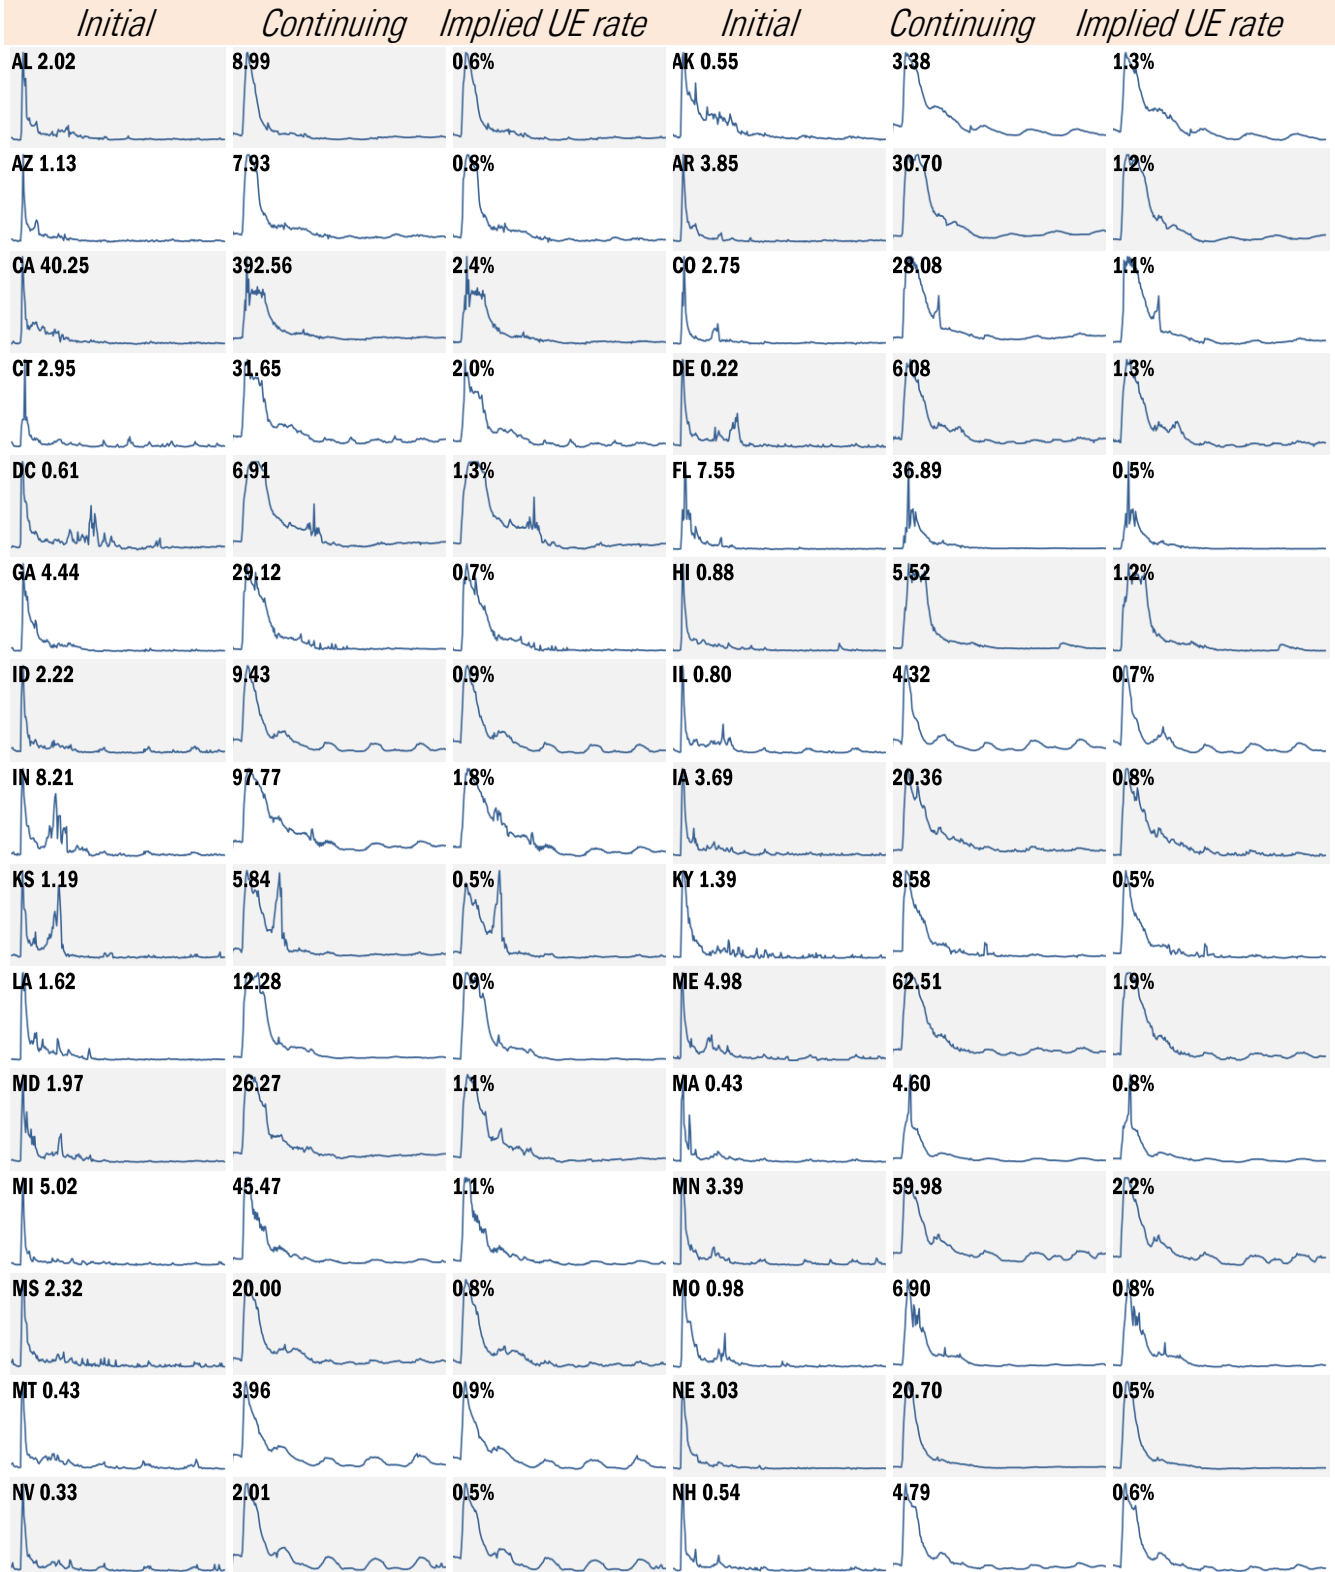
| Initial | Continuing | Implied UE rate | Initial | Continuing | Implied UE rate |
|---|---|---|---|---|---|
| AL 2.02 | 8.99 | 0.6% | AK 0.55 | 3.38 | 1.3% |
| AZ 1.13 | 7.93 | 0.8% | AR 3.85 | 30.70 | 1.2% |
| CA 40.25 | 392.56 | 2.4% | CO 2.75 | 28.08 | 1.1% |
| CT 2.95 | 31.65 | 2.0% | DE 0.22 | 6.08 | 1.3% |
| DC 0.61 | 6.91 | 1.3% | FL 7.55 | 36.89 | 0.5% |
| GA 4.44 | 29.12 | 0.7% | HI 0.88 | 5.52 | 1.2% |
| ID 2.22 | 9.43 | 0.9% | IL 0.80 | 4.32 | 0.7% |
| IN 8.21 | 97.77 | 1.8% | IA 3.69 | 20.36 | 0.8% |
| KS 1.19 | 5.84 | 0.5% | KY 1.39 | 8.58 | 0.5% |
| LA 1.62 | 12.28 | 0.9% | ME 4.98 | 62.51 | 1.9% |
| MD 1.97 | 26.27 | 1.1% | MA 0.43 | 4.60 | 0.8% |
| MI 5.02 | 45.47 | 1.1% | MN 3.39 | 59.98 | 2.2% |
| MS 2.32 | 20.00 | 0.8% | MO 0.98 | 6.90 | 0.8% |
| MT 0.43 | 3.96 | 0.9% | NE 3.03 | 20.70 | 0.5% |
| NV 0.33 | 2.01 | 0.5% | NH 0.54 | 4.79 | 0.6% |